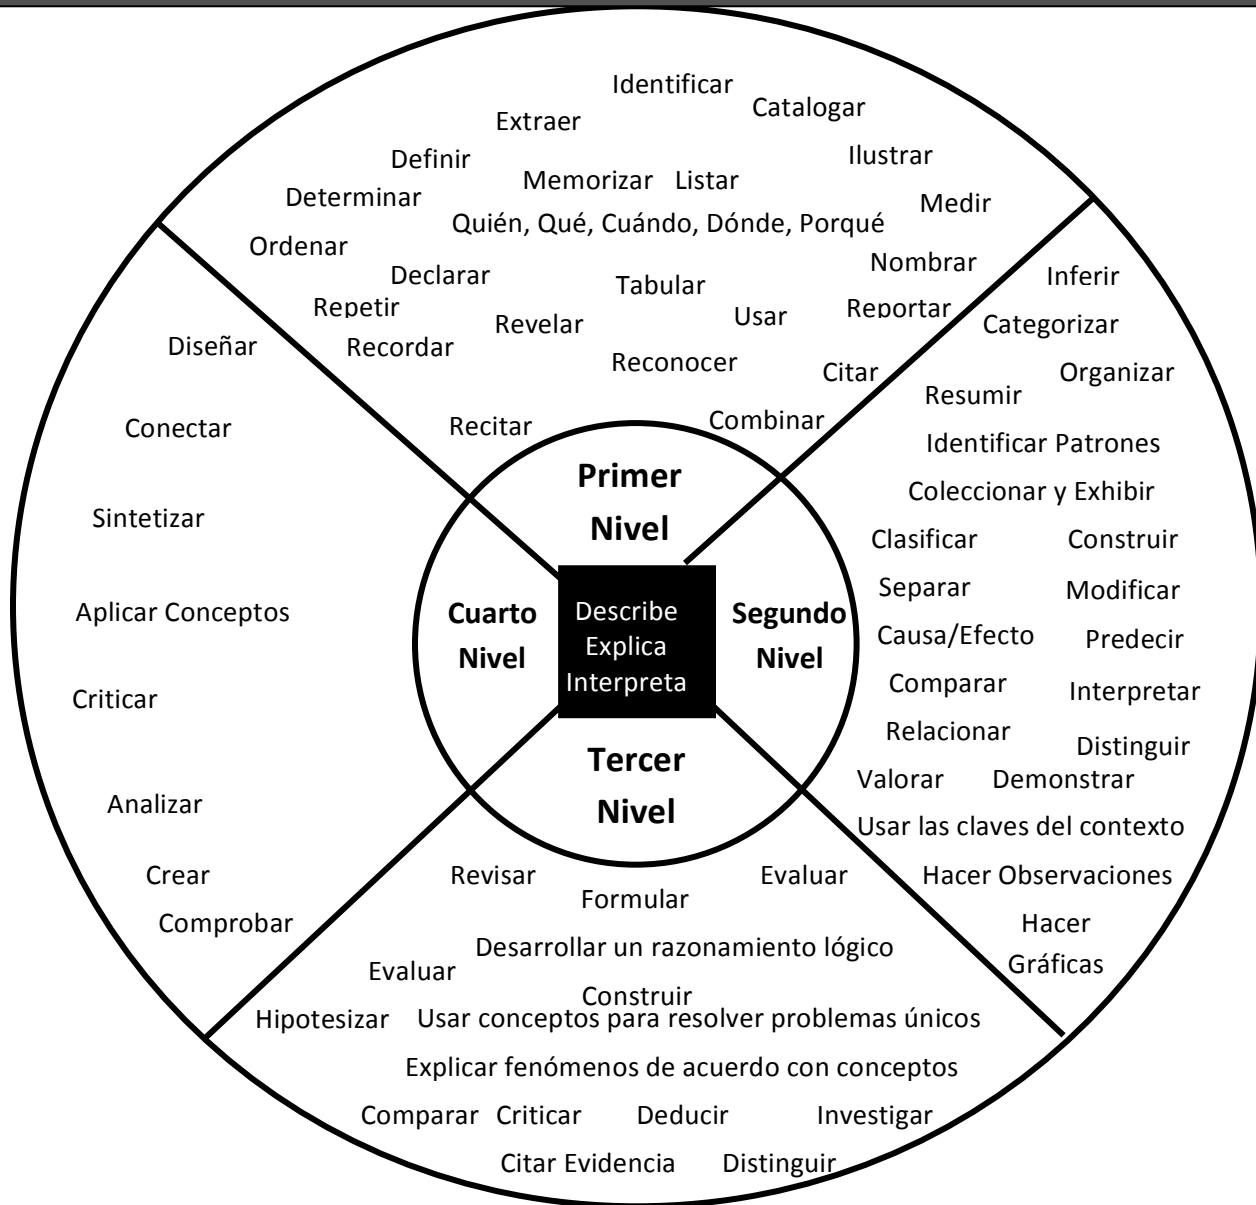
Identificar
Extraer
Catalogar
Definir
Ilustrar
Memorizar Listar
Determinar
Medir
Quién, Qué, Cuándo, Dónde, Porqué
Ordenar
Nombrar
Declarar
Tabular
Repetir
Reportar
Revelar
Usar
Recordar
Reconocer
Citar
Recitar
Combinar

Inferir
Categorizar
Organizar
Resumir
Identificar Patrones
Coleccionar y Exhibir
Clasificar
Construir
Separar
Modificar
Causa/Efecto
Predecir
Comparar
Interpretar
Relacionar
Distinguir
Valorar
Demonstrar
Usar las claves del contexto
Hacer Observaciones
Hacer Gráficas

Diseñar
Conectar
Sintetizar
Aplicar Conceptos
Criticar
Analizar
Crear
Comprobar

Primer Nivel
Cuarto Nivel
Describe Explica Interpreta
Segundo Nivel
Tercer Nivel

Revisar
Formular
Evaluar
Desarrollar un razonamiento lógico
Evaluar
Construir
Hipotesizar
Usar conceptos para resolver problemas únicos
Explicar fenómenos de acuerdo con conceptos
Comparar
Criticar
Deducir
Investigar
Citar Evidencia
Distinguir